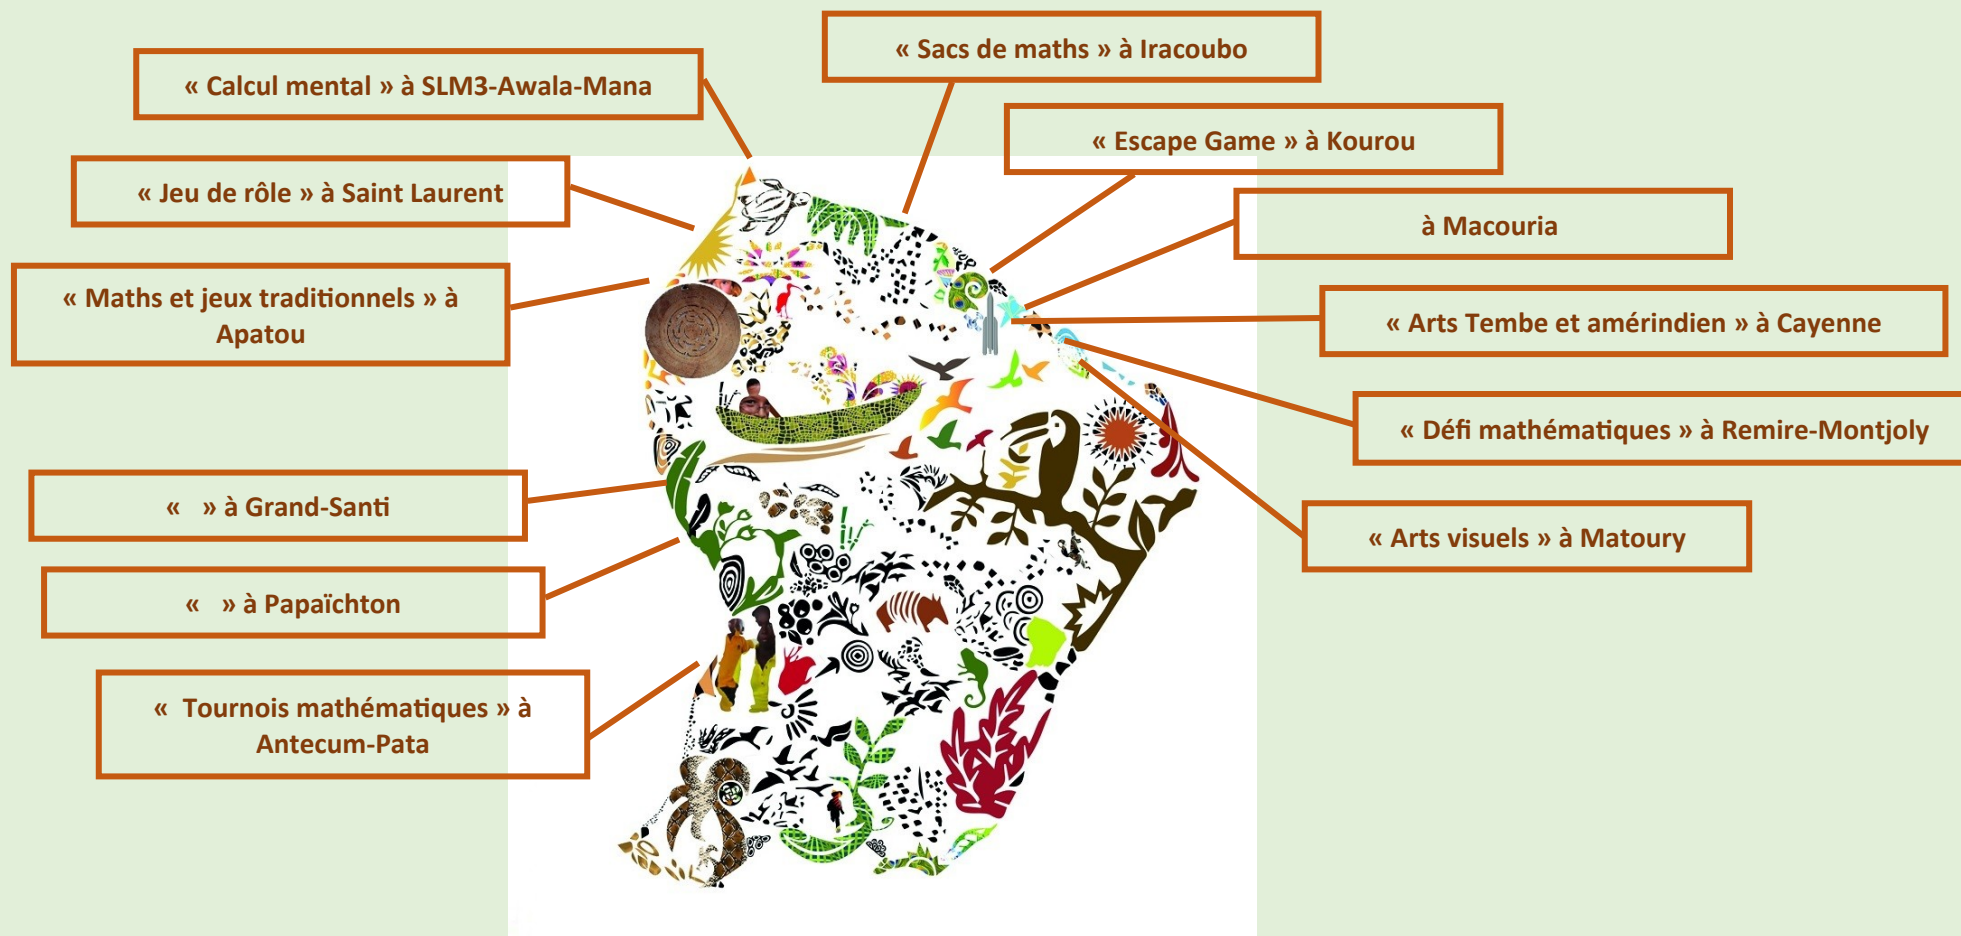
« Calcul mental » à SLM3-Awala-Mana

« Sacs de maths » à Iracoubo

« Escape Game » à Kourou

« Jeu de rôle » à Saint Laurent

à Macouria

« Maths et jeux traditionnels » à Apatou

« Arts Tembe et amérindien » à Cayenne

« Défi mathématiques » à Remire-Montjoly

« » à Grand-Santi

« Arts visuels » à Matoury

« » à Papaïchton

« Tournois mathématiques » à Antecum-Pata